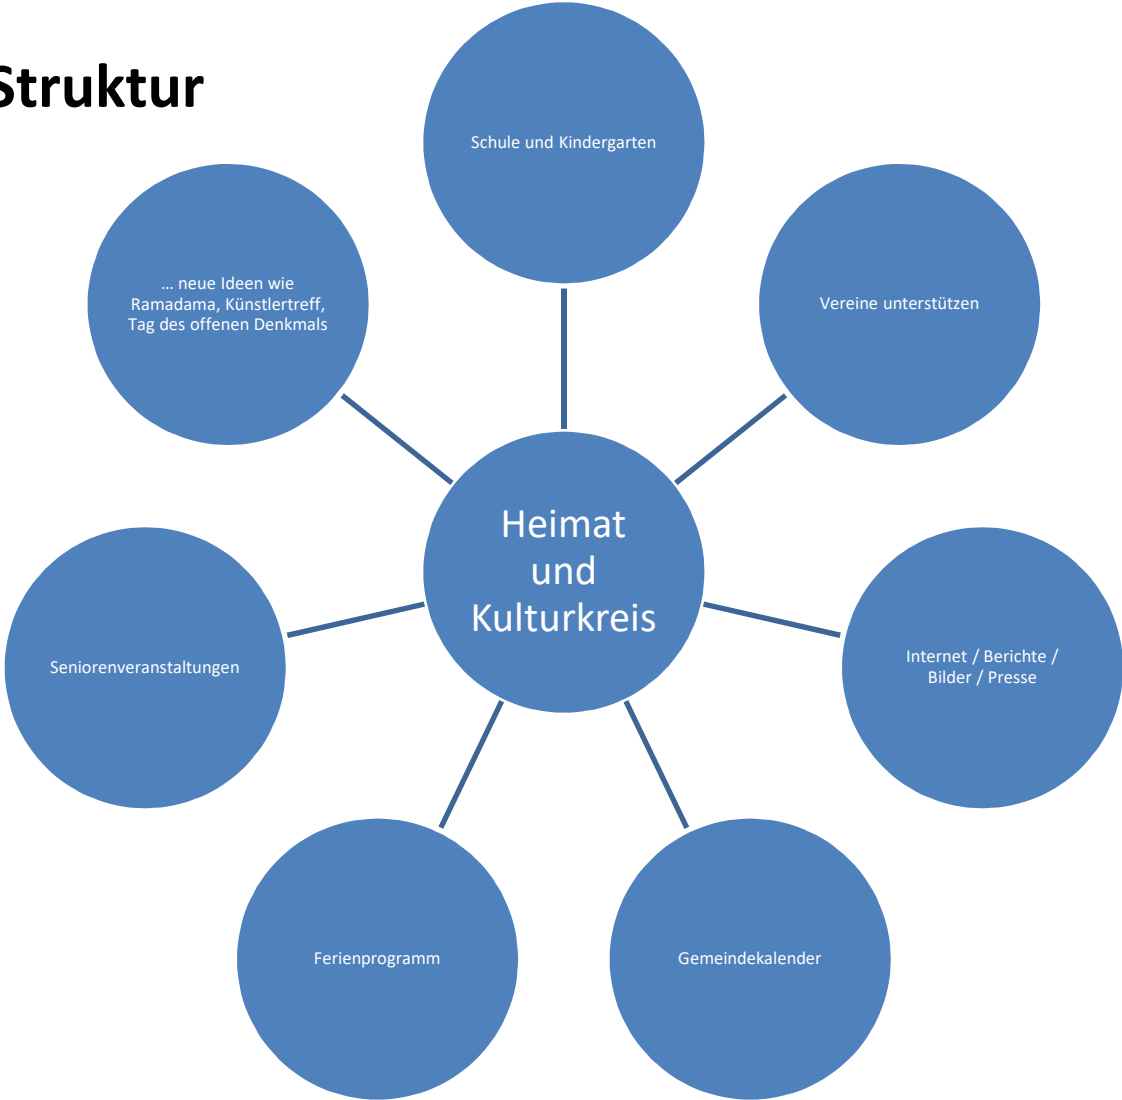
Struktur

Schule und Kindergarten

… neue Ideen wie Ramadama, Künstlertreff, Tag des offenen Denkmals

Vereine unterstützen

Heimat und Kulturkreis

Seniorenveranstaltungen

Internet / Berichte / Bilder / Presse

Ferienprogramm

Gemeindekalender